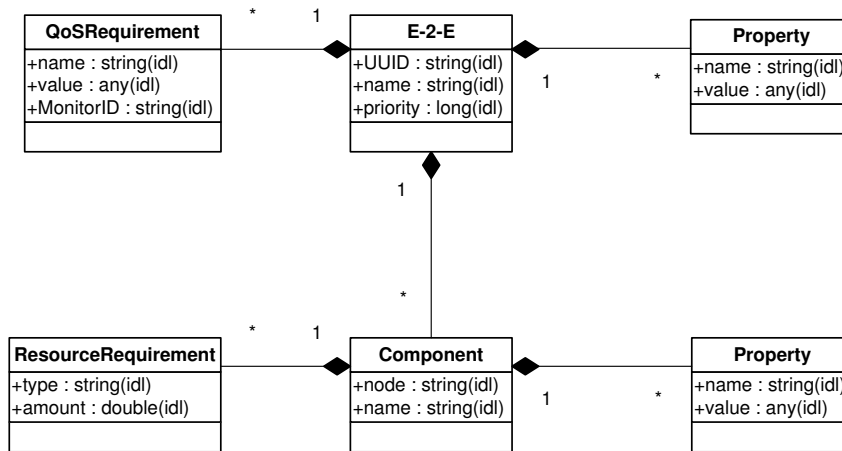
QoSRequirement
+name : string(idl)
+value : any(idl)
+MonitorID : string(idl)

*
1

E-2-E
+UUID : string(idl)
+name : string(idl)
+priority : long(idl)

1
*

Property
+name : string(idl)
+value : any(idl)

1
*

ResourceRequirement
+type : string(idl)
+amount : double(idl)

*
1

Component
+node : string(idl)
+name : string(idl)

1
*

Property
+name : string(idl)
+value : any(idl)